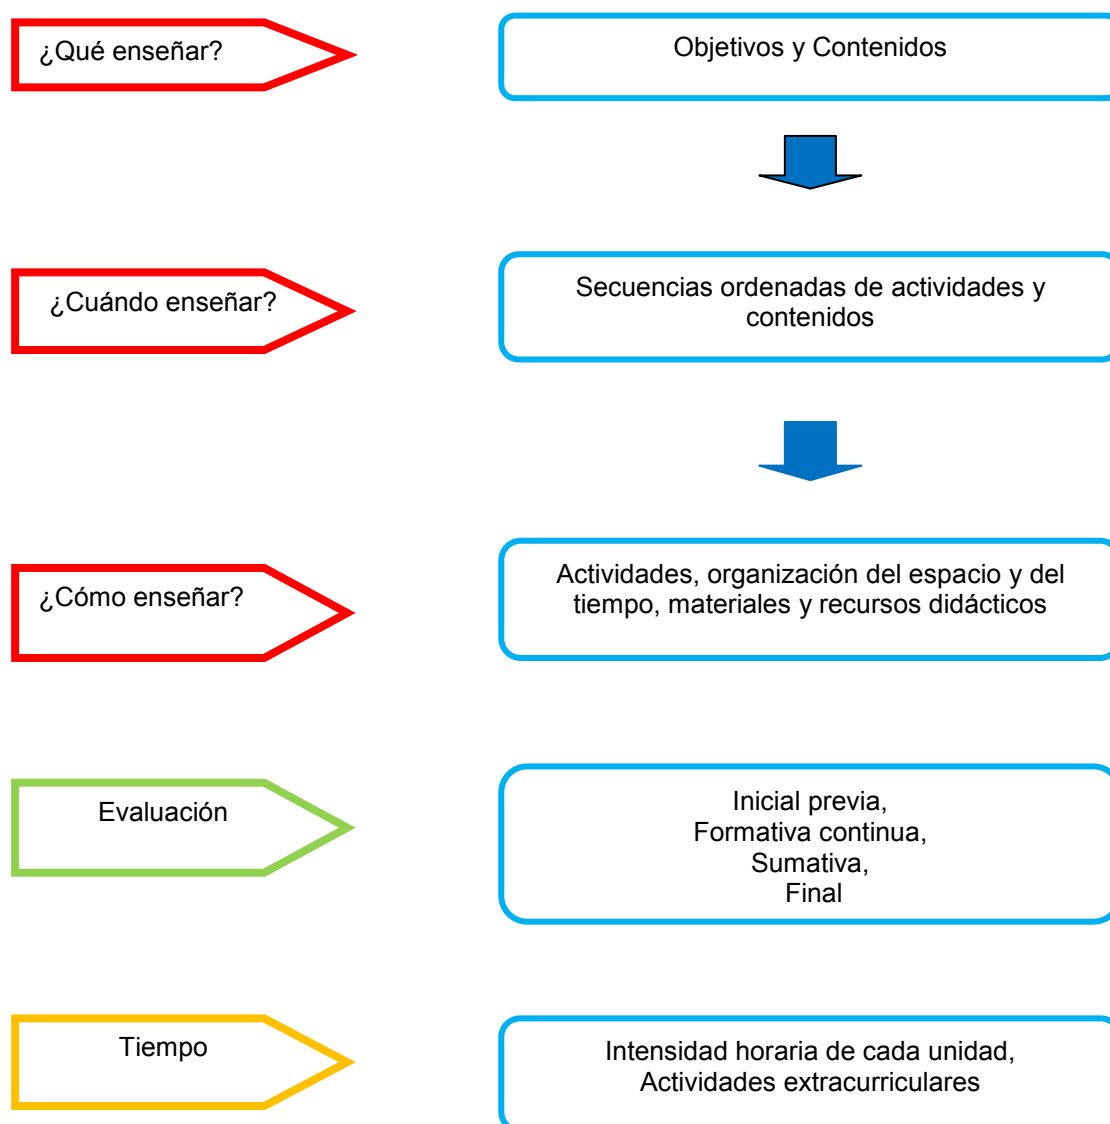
¿Qué enseñar?

Objetivos y Contenidos

¿Cuándo enseñar?

Secuencias ordenadas de actividades y contenidos

¿Cómo enseñar?

Actividades, organización del espacio y del tiempo, materiales y recursos didácticos

Evaluación

Inicial previa,
Formativa continua,
Sumativa,
Final

Tiempo

Intensidad horaria de cada unidad,
Actividades extracurriculares